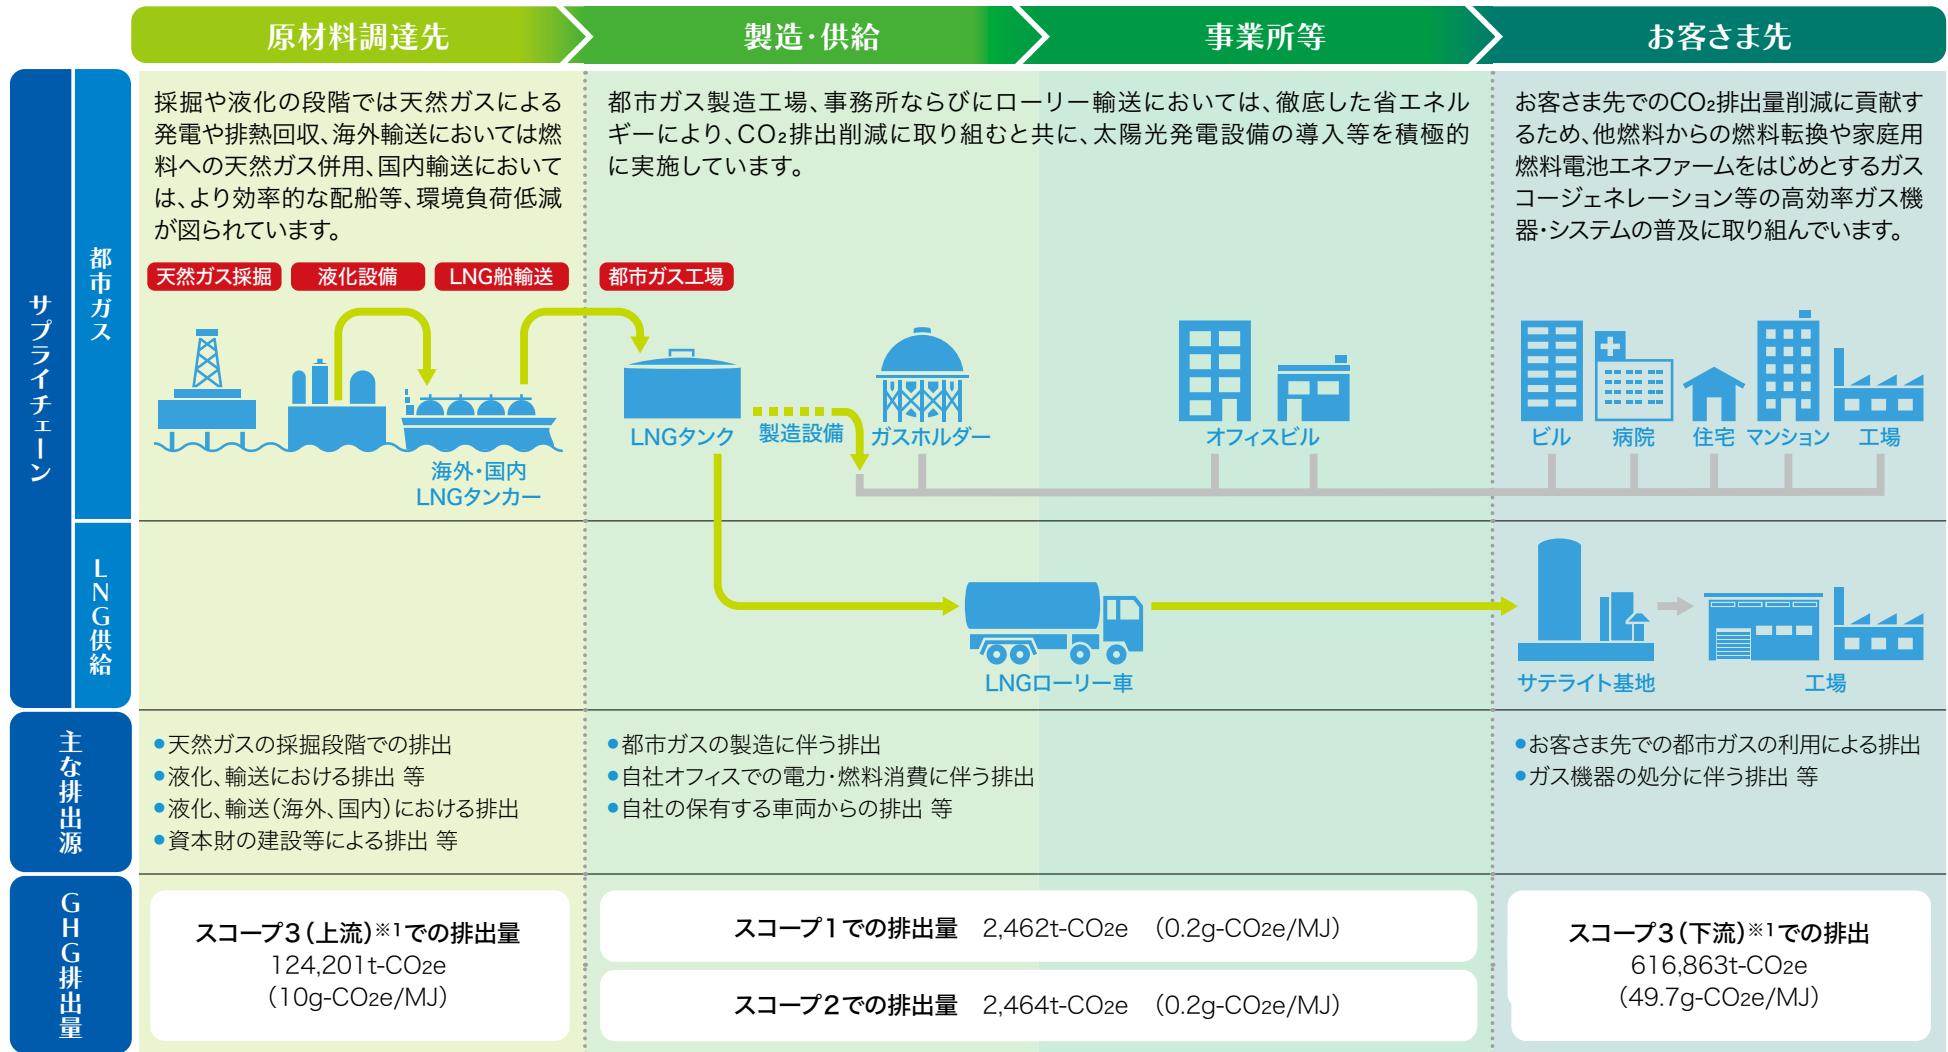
原材料調達先

製造・供給

事業所等

お客さま先

サプライチェーン

都市ガス

採掘や液化の段階では天然ガスによる発電や排熱回収、海外輸送においては燃料への天然ガス併用、国内輸送においては、より効率的な配船等、環境負荷低減が図られています。

都市ガス製造工場、事務所ならびにローリー輸送においては、徹底した省エネルギーにより、$CO_2$排出削減に取り組むと共に、太陽光発電設備の導入等を積極的に実施しています。

お客さま先での$CO_2$排出量削減に貢献するため、他燃料からの燃料転換や家庭用燃料電池エネファームをはじめとするガスコージェネレーション等の高効率ガス機器・システムの普及に取り組んでいます。

天然ガス採掘

液化設備

LNG船輸送

都市ガス工場

海外・国内 LNGタンカー

LNGタンク

製造設備

ガスホルダー

オフィスビル

ビル

病院

住宅

マンション

工場

LNG供給

LNGローリー車

サテライト基地

工場

主な排出源

●天然ガスの採掘段階での排出
●液化、輸送における排出 等
●液化、輸送(海外、国内)における排出
●資本財の建設等による排出 等

●都市ガスの製造に伴う排出
●自社オフィスでの電力・燃料消費に伴う排出
●自社の保有する車両からの排出 等

●お客さま先での都市ガスの利用による排出
●ガス機器の処分に伴う排出 等

GHG排出量

スコープ3(上流)※1での排出量
124,201t-$CO_2e$
(10g-$CO_2e$/MJ)

スコープ1での排出量 2,462t-$CO_2e$ (0.2g-$CO_2e$/MJ)

スコープ2での排出量 2,464t-$CO_2e$ (0.2g-$CO_2e$/MJ)

スコープ3(下流)※1での排出
616,863t-$CO_2e$
(49.7g-$CO_2e$/MJ)